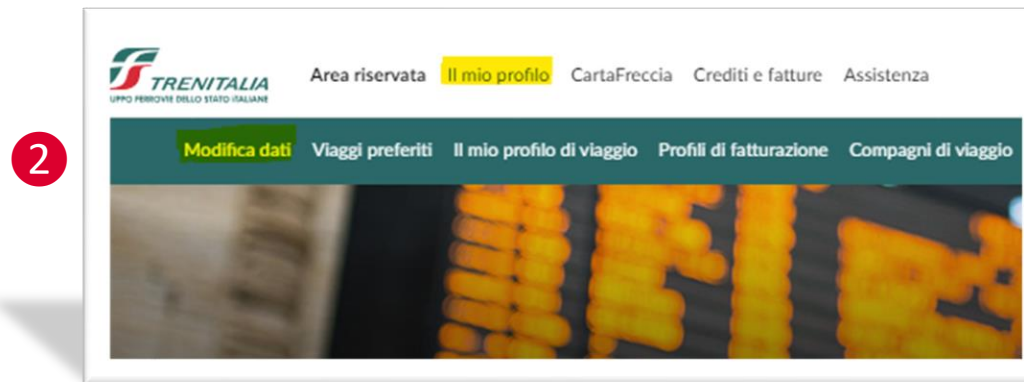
2

TRENITALIA
UPPO FERROVIE DELLO STATO ITALIANE

Area riservata Il mio profilo CartaFreccia Crediti e fatture Assistenza

Modifica dati Viaggi preferiti Il mio profilo di viaggio Profili di fatturazione Compagni di viaggio